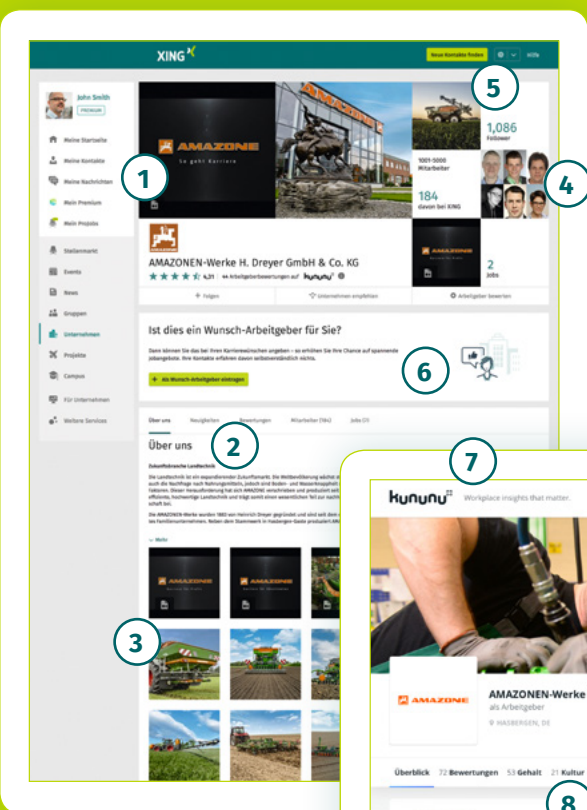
XING

Neue Kontakte finden

Hilfe

John Smith
PREMIUM

Meine Startseite
Meine Kontakte
Meine Nachrichten
Mein Premium
Mein ProJobs

Stellenmarkt
Events
News
Gruppen
Unternehmen
Projekte
Campus
Für Unternehmen
Weitere Services

1

AMAZONE
So geht Karriere

5

1,086
Follower

1001-5000
Mitarbeiter

184
davon bei XING

4

2
Jobs

AMAZONEN-Werke H. Dreyer GmbH & Co. KG
4,31 · 44 Arbeitgeberbewertungen auf kununu

+ Folgen
Unternehmen empfehlen
Arbeitgeber bewerten

Ist dies ein Wunsch-Arbeitgeber für Sie?

Dann können Sie das bei Ihren Karrierewünschen angeben – so erhöhen Sie Ihre Chance auf spannende Jobangebote. Ihre Kontakte erfahren davon selbstverständlich nichts.

+ Als Wunsch-Arbeitgeber eintragen

6

Über uns
Neuigkeiten
Bewertungen
Mitarbeiter (184)
Jobs (2)

2

Über uns

Zukunftsbranche Landtechnik

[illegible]

Die AMAZONEN-Werke wurden 1883 von Heinrich Dreyer gegründet und sind seit dem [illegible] des Familienunternehmens. Neben dem Stammwerk in Hasbergen-Gaste produziert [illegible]

Mehr

3

7

kununu
Workplace insights that matter.

AMAZONE

AMAZONEN-Werke
als Arbeitgeber
HASBERGEN, DE

Überblick
72 Bewertungen
53 Gehalt
21 Kultur

8